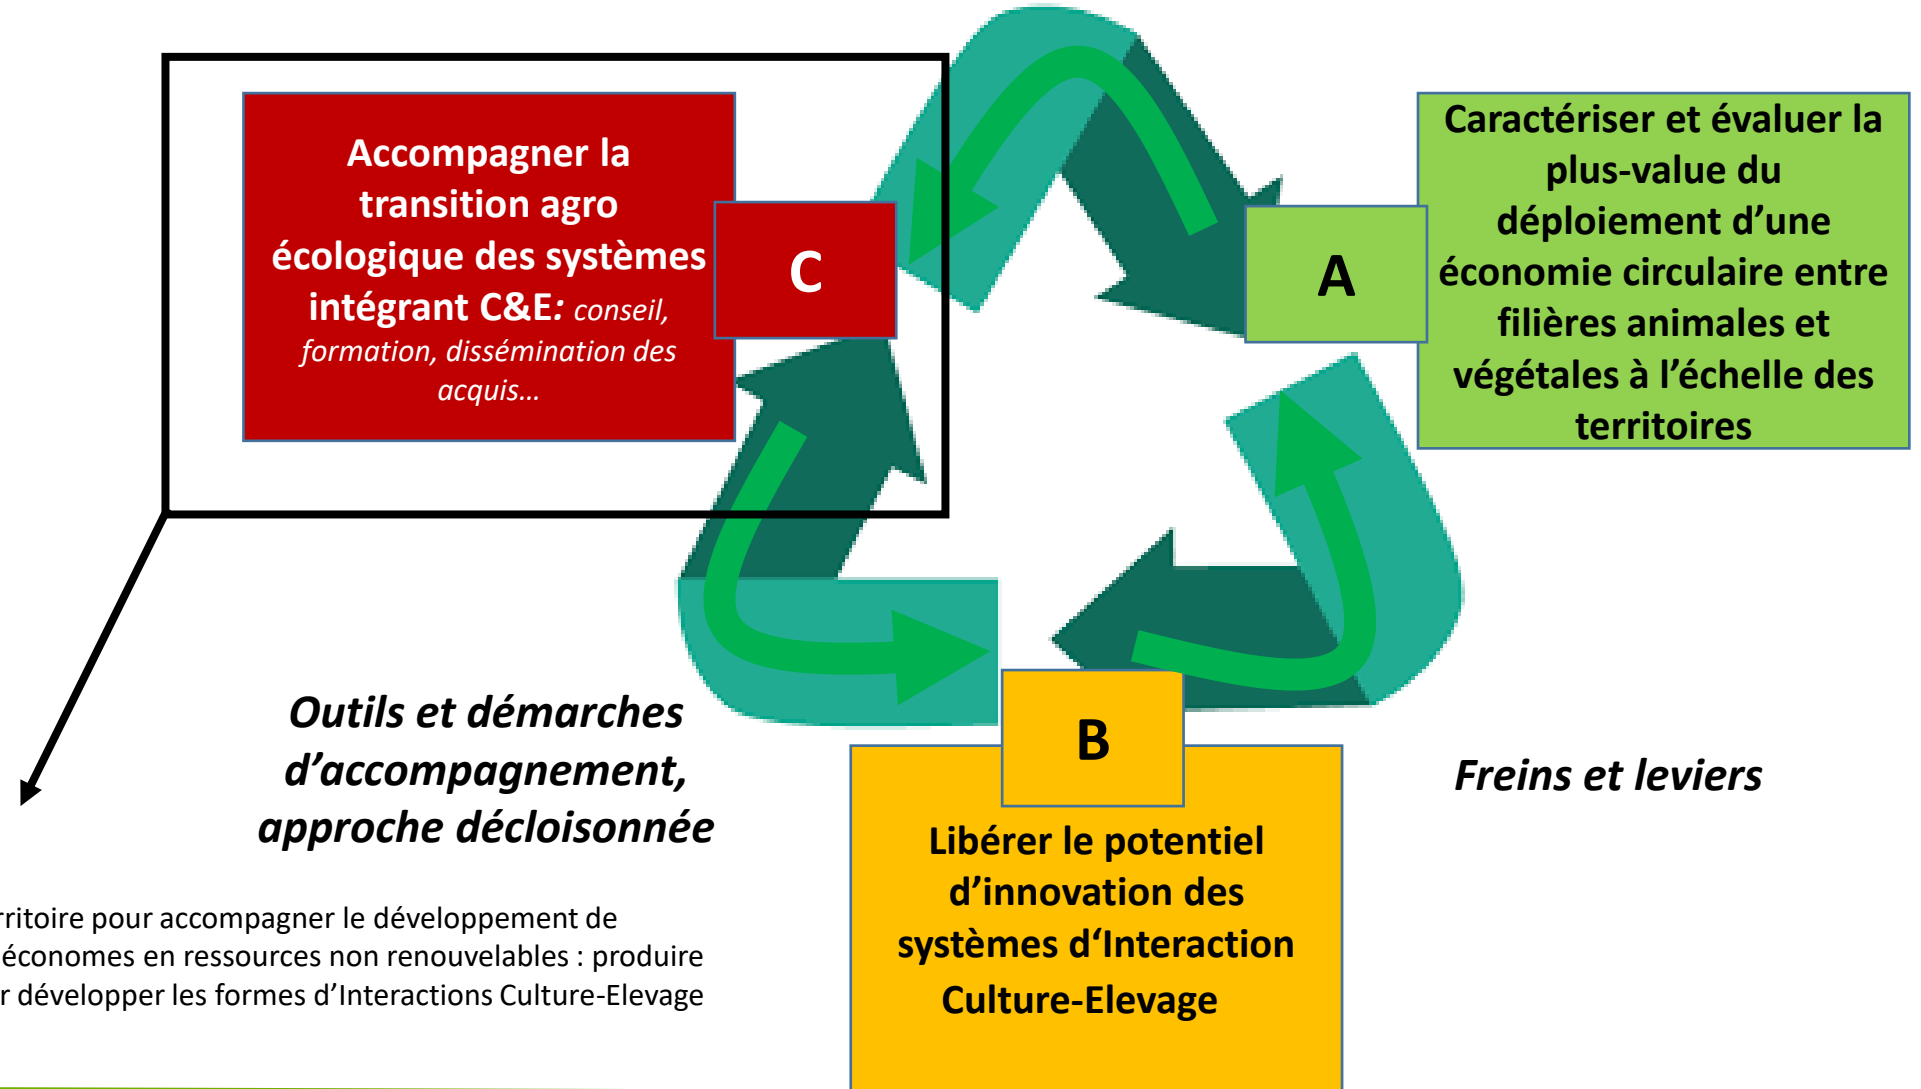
Accompagner la transition agro écologique des systèmes intégrant C&E: *conseil, formation, dissémination des acquis…*

C

A

Caractériser et évaluer la plus-value du déploiement d'une économie circulaire entre filières animales et végétales à l'échelle des territoires

*Outils et démarches d'accompagnement, approche décloisonnée*

B

*Freins et leviers*

Libérer le potentiel d'innovation des systèmes d'Interaction Culture-Elevage

rritoire pour accompagner le développement de économes en ressources non renouvelables : produire r développer les formes d'Interactions Culture-Elevage